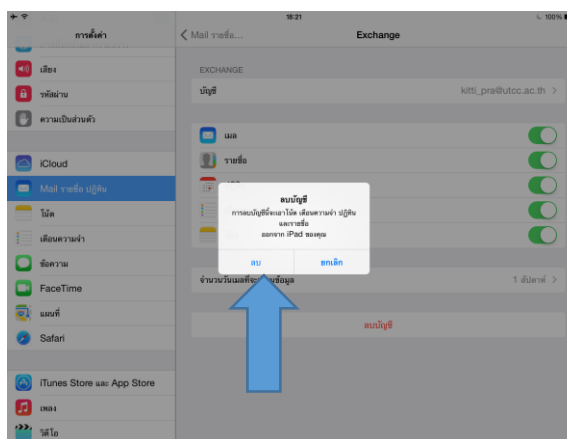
18:21

100%

การตั้งค่า

เสียง

รหัสผ่าน

ความเป็นส่วนตัว

iCloud

Mail รายชื่อ ปฏิทิน

โน้ต

เตือนความจำ

ข้อความ

FaceTime

แผนที่

Safari

iTunes Store และ App Store

เพลง

วิดีโอ

Mail รายชื่อ...

Exchange

EXCHANGE

บัญชี

kitti_pra@utcc.ac.th

เมล

รายชื่อ

จำนวนวันเมลที่จะ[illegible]ข้อมูล

1 สัปดาห์

ลบบัญชี

ลบบัญชี

การลบบัญชีจะเอาโน้ต เตือนความจำ ปฏิทิน และรายชื่อ ออกจาก iPad ของคุณ

ลบ

ยกเลิก